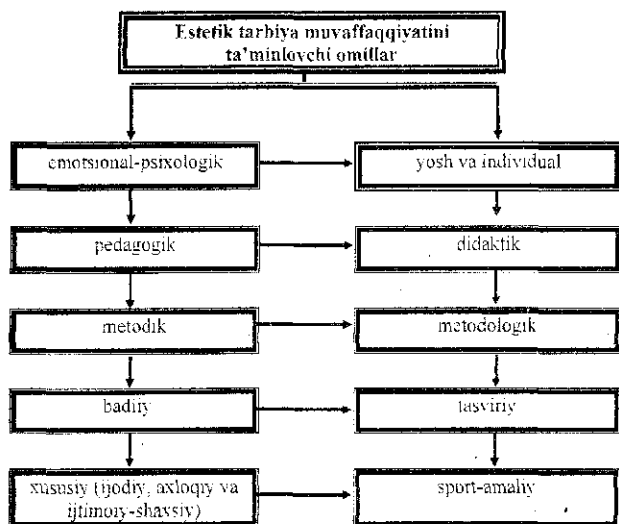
Estetik tarbiya muvaffaqiyatini ta'minlovchi omillar

emotsional-psixologik

yosh va individual

pedagogik

didaktik

metodik

metodologik

badiiy

tasviriy

xususiy (ijodiy, axloqiy va ijtimoiy-shaxsiy)

sport-amaliy